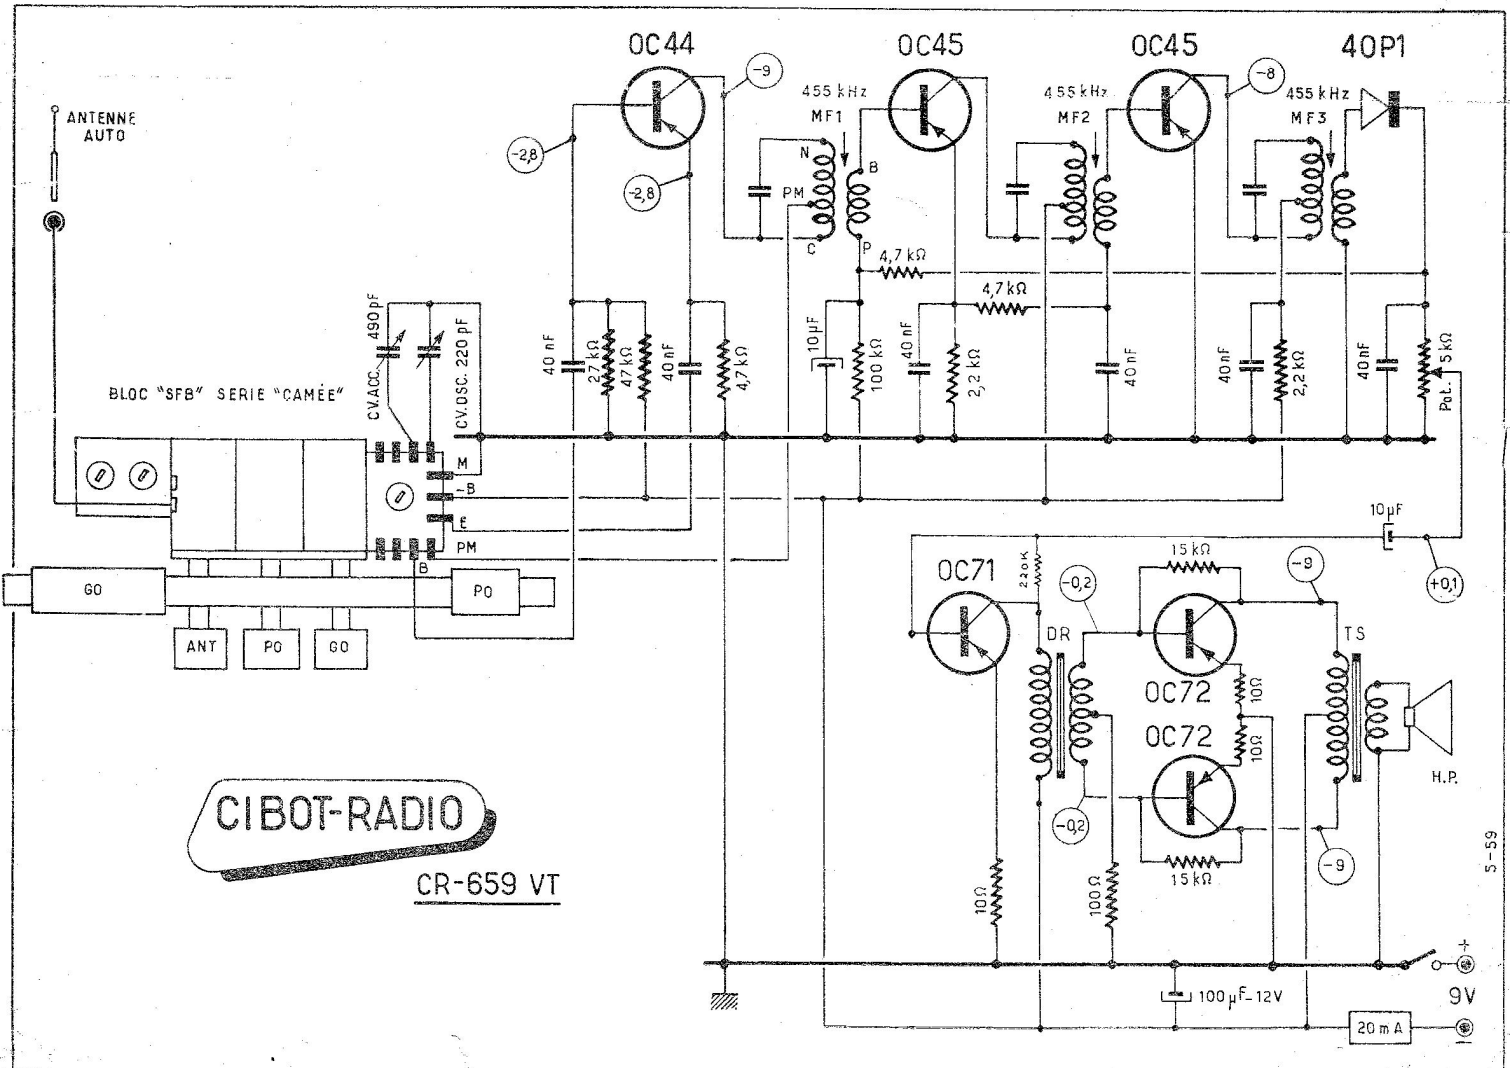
ANTENNE AUTO

OC44
-9
-2,8
-2,8

OC45
455 kHz
MF1
N
B
PM
C
P
4,7 kΩ

OC45
455 kHz
MF2
-8
4,7 kΩ

40P1
455 kHz
MF3

490 pF
CV.ACC.
220 pF
CV.OSC.
BLOC "SFB" SERIE "CAMÉE"
40 nF
27 kΩ
47 kΩ
40 nF
4,7 kΩ
10 μF
100 kΩ
40 nF
2,2 kΩ
40 nF
40 nF
2,2 kΩ
40 nF
5 kΩ
Pot.

M
-B
E
PM
B
GO
PO
ANT
PO
GO

10 μF
+0,1

OC71
220 K
-0,2
15 kΩ
-9
DR
TS
OC72
10Ω
OC72
10Ω
H.P.
-0,2
-9
15 kΩ
10Ω
100 Ω

CIBOT-RADIO
CR-659 VT

5-59

100 μF-12V
+
9V
20 mA
-